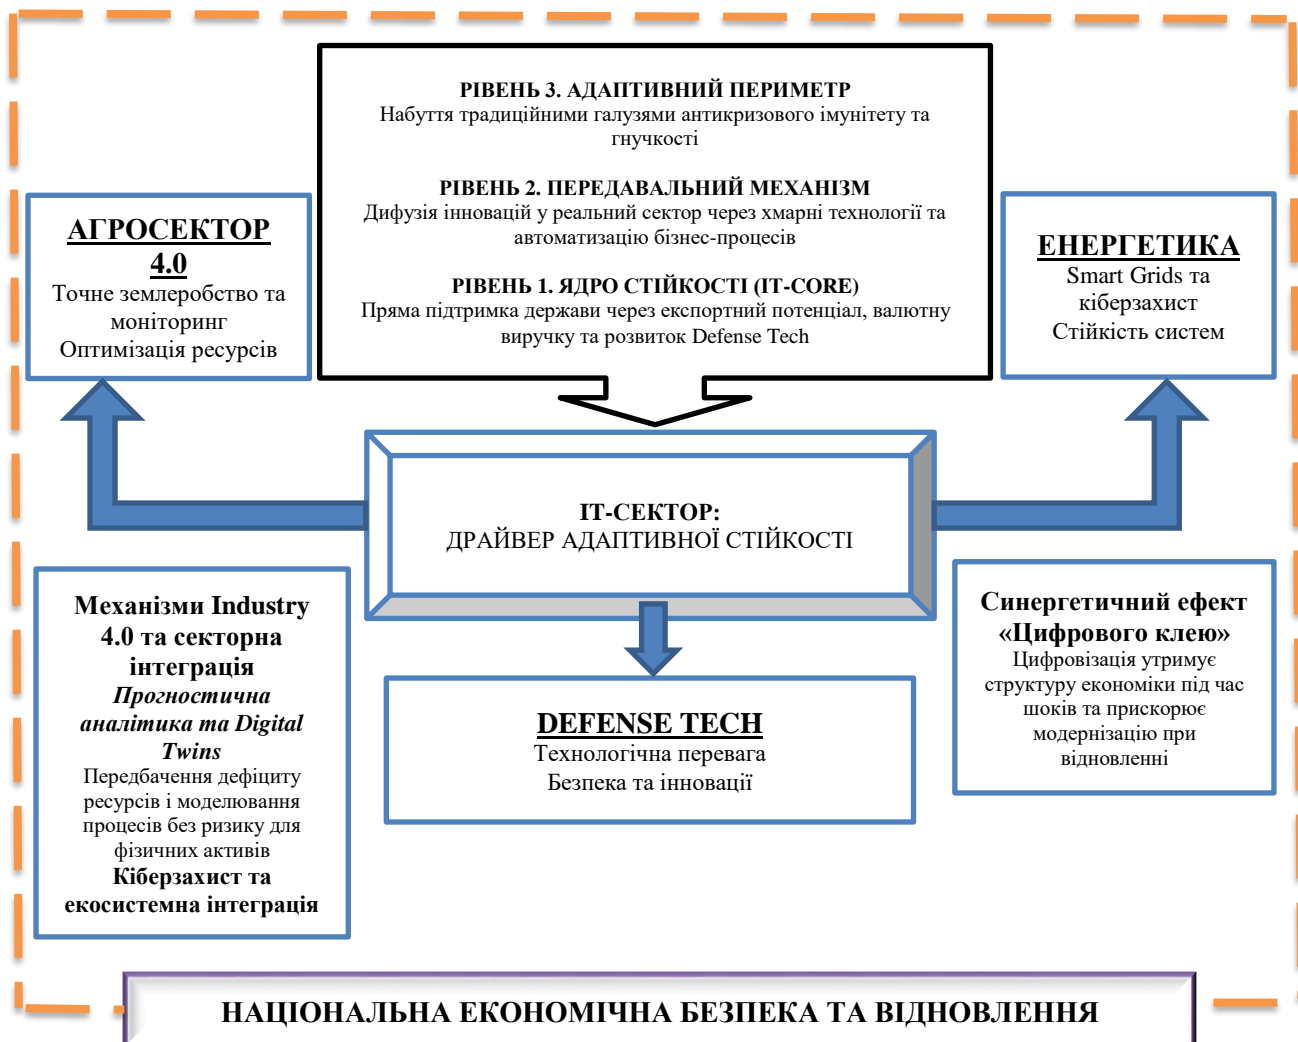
РІВЕНЬ 3. АДАПТИВНИЙ ПЕРИМЕТР
Набуття традиційними галузями антикризового імунітету та гнучкості

РІВЕНЬ 2. ПЕРЕДАВАЛЬНИЙ МЕХАНІЗМ
Дифузія інновацій у реальний сектор через хмарні технології та автоматизацію бізнес-процесів

РІВЕНЬ 1. ЯДРО СТІЙКОСТІ (IT-CORE)
Пряма підтримка держави через експортний потенціал, валютну виручку та розвиток Defense Tech

АГРОСЕКТОР 4.0
Точне землеробство та моніторинг
Оптимізація ресурсів

ЕНЕРГЕТИКА
Smart Grids та кіберзахист
Стійкість систем

IT-СЕКТОР:
ДРАЙВЕР АДАПТИВНОЇ СТІЙКОСТІ

Механізми Industry 4.0 та секторна інтеграція
Прогностична аналітика та Digital Twins
Передбачення дефіциту ресурсів і моделювання процесів без ризику для фізичних активів
Кіберзахист та екосистемна інтеграція

DEFENSE TECH
Технологічна перевага
Безпека та інновації

Синергетичний ефект «Цифрового клею»
Цифровізація утримує структуру економіки під час шоків та прискорює модернізацію при відновленні

НАЦІОНАЛЬНА ЕКОНОМІЧНА БЕЗПЕКА ТА ВІДНОВЛЕННЯ